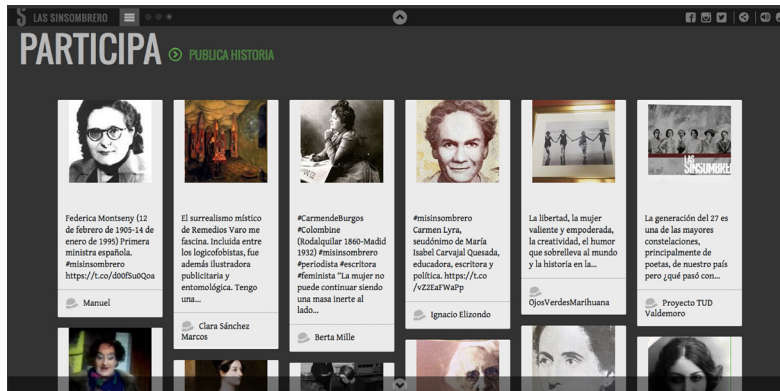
LAS SINSOMBRERO

PARTICIPA PUBLICA HISTORIA

Federica Montseny (12 de febrero de 1905-14 de enero de 1995) Primera ministra española. #misinsombrero https://t.co/d00fSu0Qoa

Manuel

El surrealismo místico de Remedios Varo me fascina. Incluida entre los logicofobistas, fue además ilustradora publicitaria y entomológica. Tengo una...

Clara Sánchez Marcos

#CarmendeBurgos #Colombine (Rodalquilar 1860-Madid 1932) #misinsombrero #periodista #escritora #feminista "La mujer no puede continuar siendo una masa inerte al lado...

Berta Mille

#misinsombrero Carmen Lyra, seudónimo de María Isabel Carvajal Quesada, educadora, escritora y política. https://t.co/vZ2EaFWaPp

Ignacio Elizondo

La libertad, la mujer valiente y empoderada, la creatividad, el humor que sobrelleva el mundo y la historia en la...

OjosVerdesMarihuana

LAS SINSOMBRERO

La generación del 27 es una de las mayores constelaciones, principalmente de poetas, de nuestro país pero ¿qué pasó con...

Proyecto TUD Valdemoro